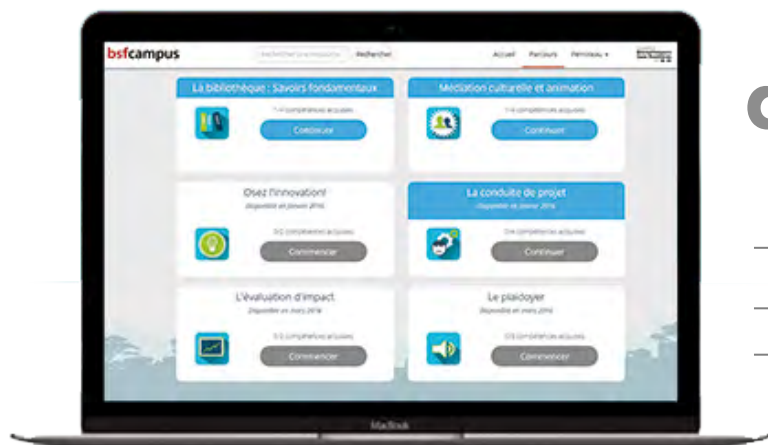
bsfcampus

Rechercher

Accueil Parcours

La bibliothèque : Savoirs fondamentaux

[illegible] compétences acquises

Continuer

Médiation culturelle et animation

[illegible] compétences acquises

Continuer

Osez l'innovation!

Disponible en janvier 2016

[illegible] compétences acquises

Commencer

La conduite de projet

Disponible en janvier 2016

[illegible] compétences acquises

Continuer

L'évaluation d'impact

Disponible en mars 2016

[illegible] compétences acquises

Commencer

Le plaidoyer

Disponible en mars 2016

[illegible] compétences acquises

Commencer

MacBook